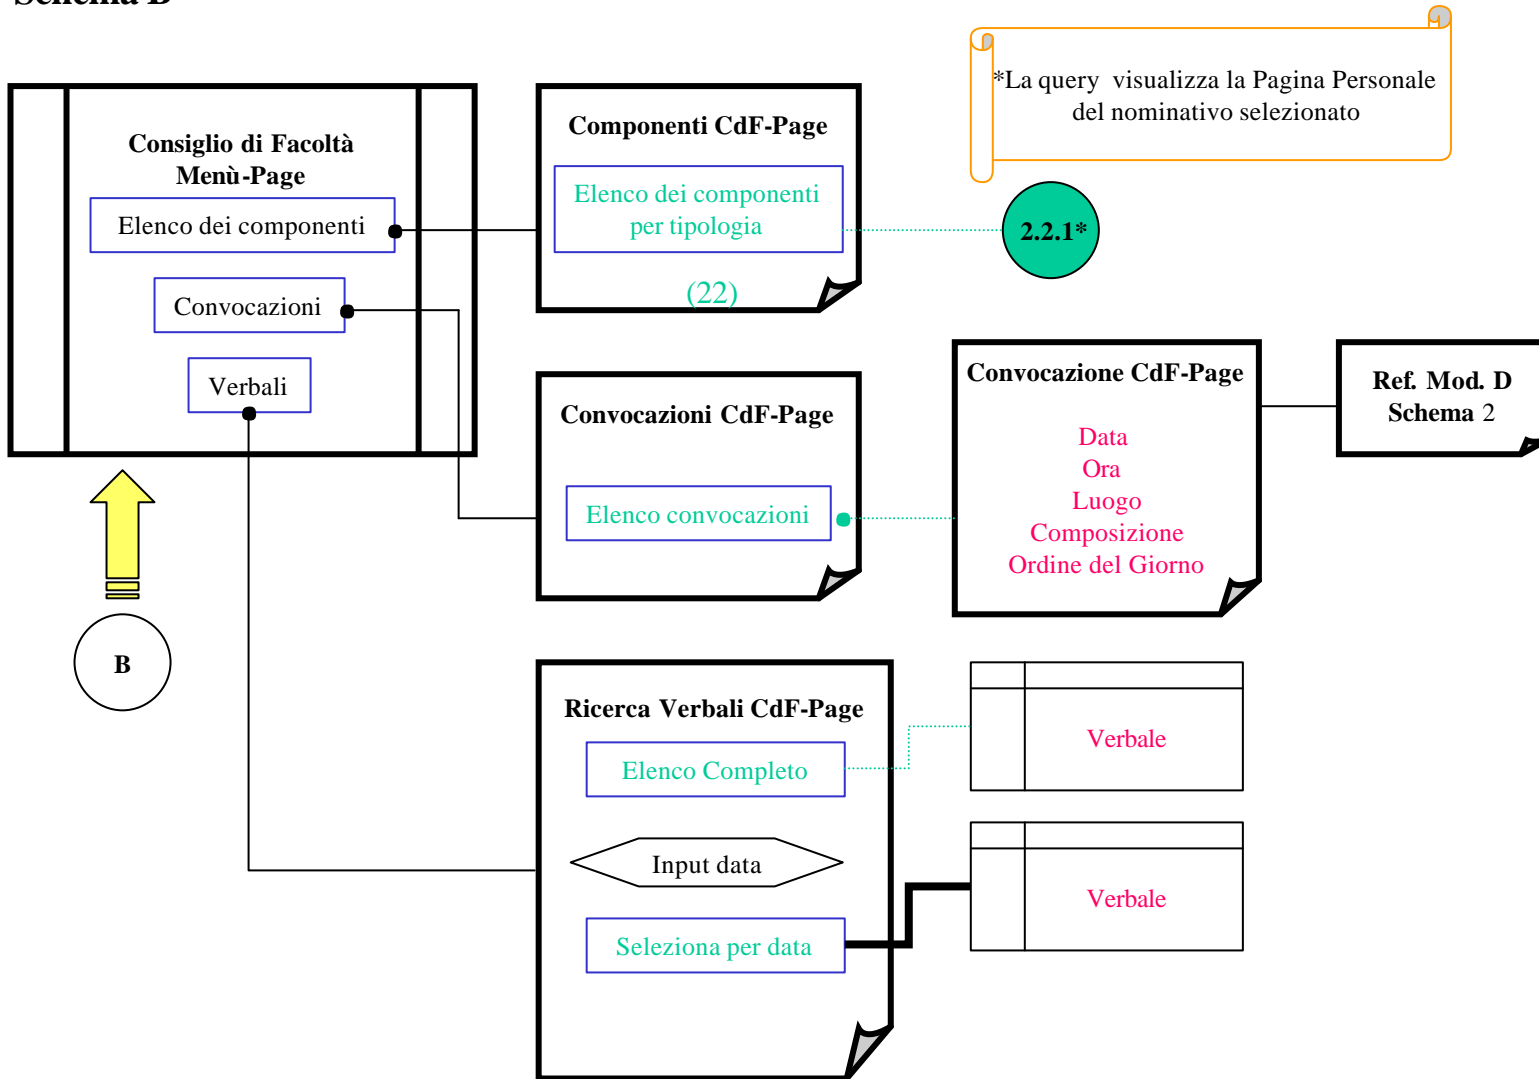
Schema B

*La query visualizza la Pagina Personale del nominativo selezionato

Consiglio di Facoltà
Menù-Page

Elenco dei componenti

Convocazioni

Verbali

B

Componenti CdF-Page

Elenco dei componenti per tipologia

(22)

2.2.1*

Convocazioni CdF-Page

Elenco convocazioni

Convocazione CdF-Page

Data
Ora
Luogo
Composizione
Ordine del Giorno

Ref. Mod. D
Schema 2

Ricerca Verbali CdF-Page

Elenco Completo

Input data

Seleziona per data

Verbale

Verbale